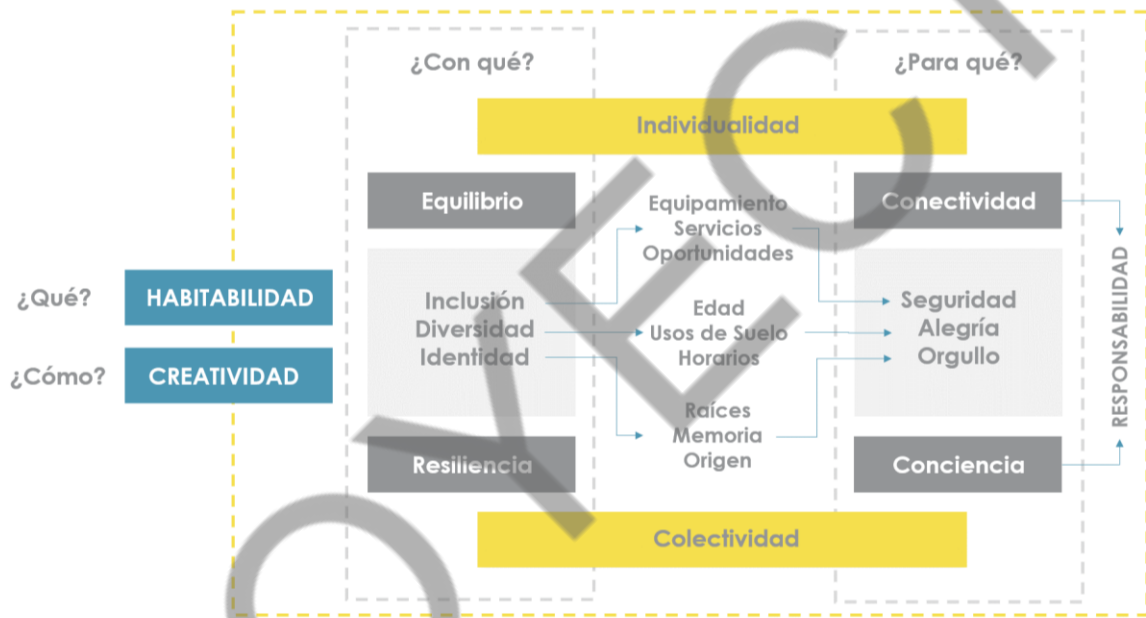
¿Con qué?

¿Para qué?

Individualidad

Equilibrio

Equipamiento
Servicios
Oportunidades

Conectividad

¿Qué?
HABITABILIDAD

¿Cómo?
CREATIVIDAD

Inclusión
Diversidad
Identidad

Edad
Usos de Suelo
Horarios

Seguridad
Alegría
Orgullo

RESPONSABILIDAD

Raíces
Memoria
Origen

Resiliencia

Conciencia

Colectividad